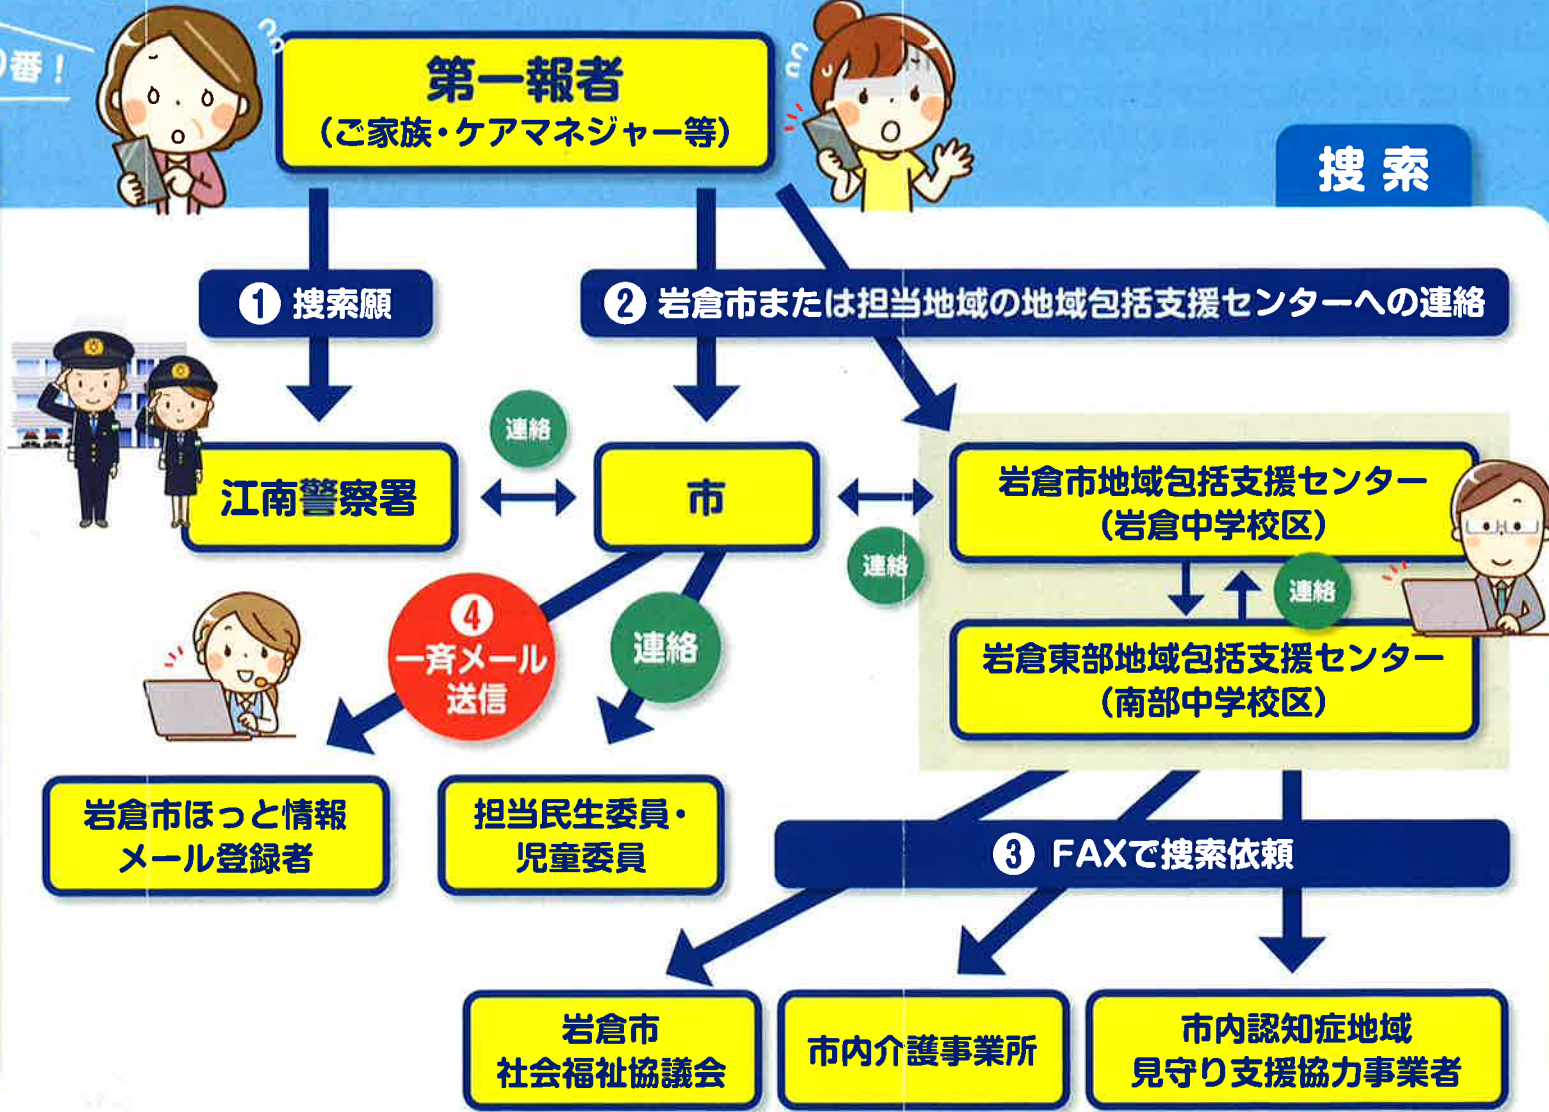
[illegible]番！

第一報者
（ご家族・ケアマネジャー等）

搜索

① 捜索願

② 岩倉市または担当地域の地域包括支援センターへの連絡

連絡

江南警察署

市

岩倉市地域包括支援センター
（岩倉中学校区）

連絡

連絡

岩倉東部地域包括支援センター
（南部中学校区）

④ 一斉メール送信

連絡

岩倉市ほっと情報メール登録者

担当民生委員・児童委員

③ FAXで捜索依頼

岩倉市
社会福祉協議会

市内介護事業所

市内認知症地域
見守り支援協力事業者